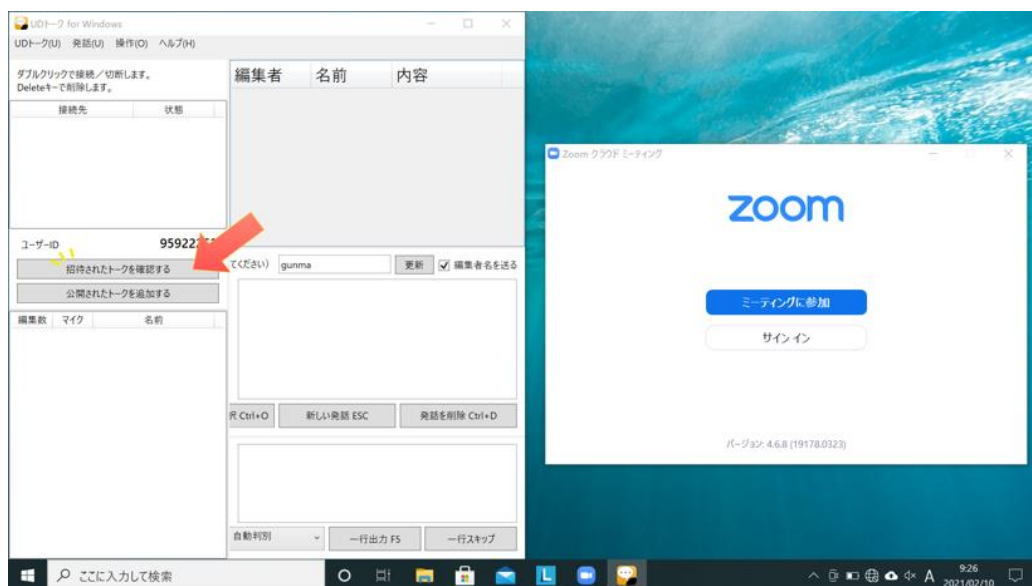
UDトーク for Windows

UDトーク(U) 発話(U) 操作(O) ヘルプ(H)

ダブルクリックで接続／切断します。
Deleteキーで削除します。

| 接続先 | 状態 |
|---|---|

ユーザーID 959221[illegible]

招待されたトークを確認する

公開されたトークを追加する

| 編集数 | マイク | 名前 |
|---|---|---|

| 編集者 | 名前 | 内容 |
|---|---|---|

てください) gunma 更新 ✓ 編集者名を送る

択 Ctrl+O 新しい発話 ESC 発話を削除 Ctrl+D

自動判別 一行出力 F5 一行スキップ

Zoom クラウド ミーティング

zoom

ミーティングに参加

サイン イン

バージョン: 4.6.8 (19178.0323)

ここに入力して検索

A 9:26 2021/02/10